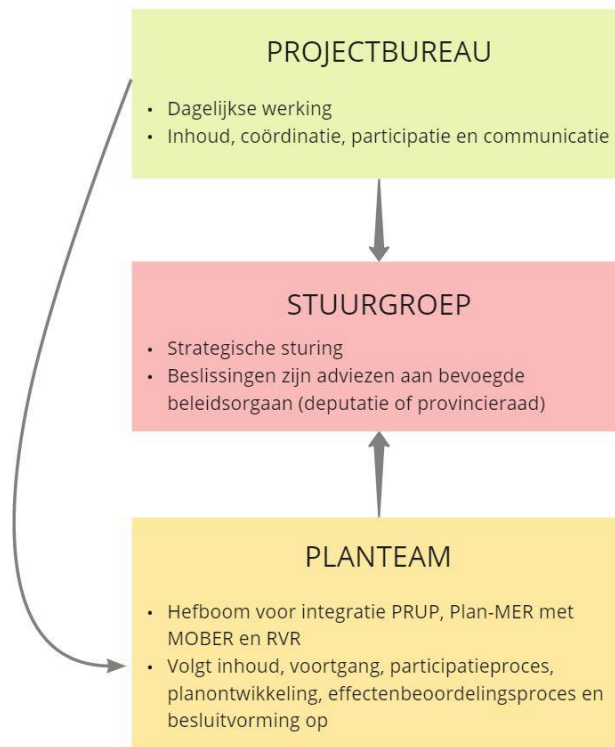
PROJECTBUREAU

- Dagelijkse werking
- Inhoud, coördinatie, participatie en communicatie

STUURGROEP

- Strategische sturing
- Beslissingen zijn adviezen aan bevoegde beleidsorgaan (deputatie of provincieraad)

PLANTEAM

- Hefboom voor integratie PRUP, Plan-MER met MOBER en RVR
- Volgt inhoud, voortgang, participatieproces, planontwikkeling, effectenbeoordelingsproces en besluitvorming op